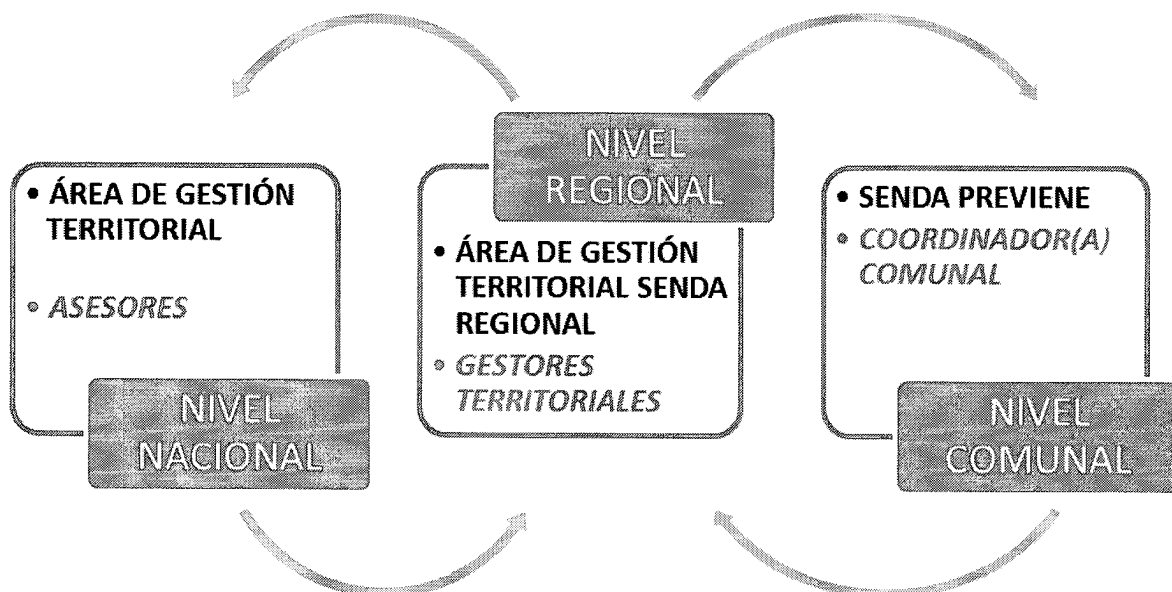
• ÁREA DE GESTIÓN TERRITORIAL

◦ ASESORES

NIVEL NACIONAL

NIVEL REGIONAL

• ÁREA DE GESTIÓN TERRITORIAL SENDA REGIONAL

◦ GESTORES TERRITORIALES

• SENDA PREVIENE

◦ COORDINADOR(A) COMUNAL

NIVEL COMUNAL